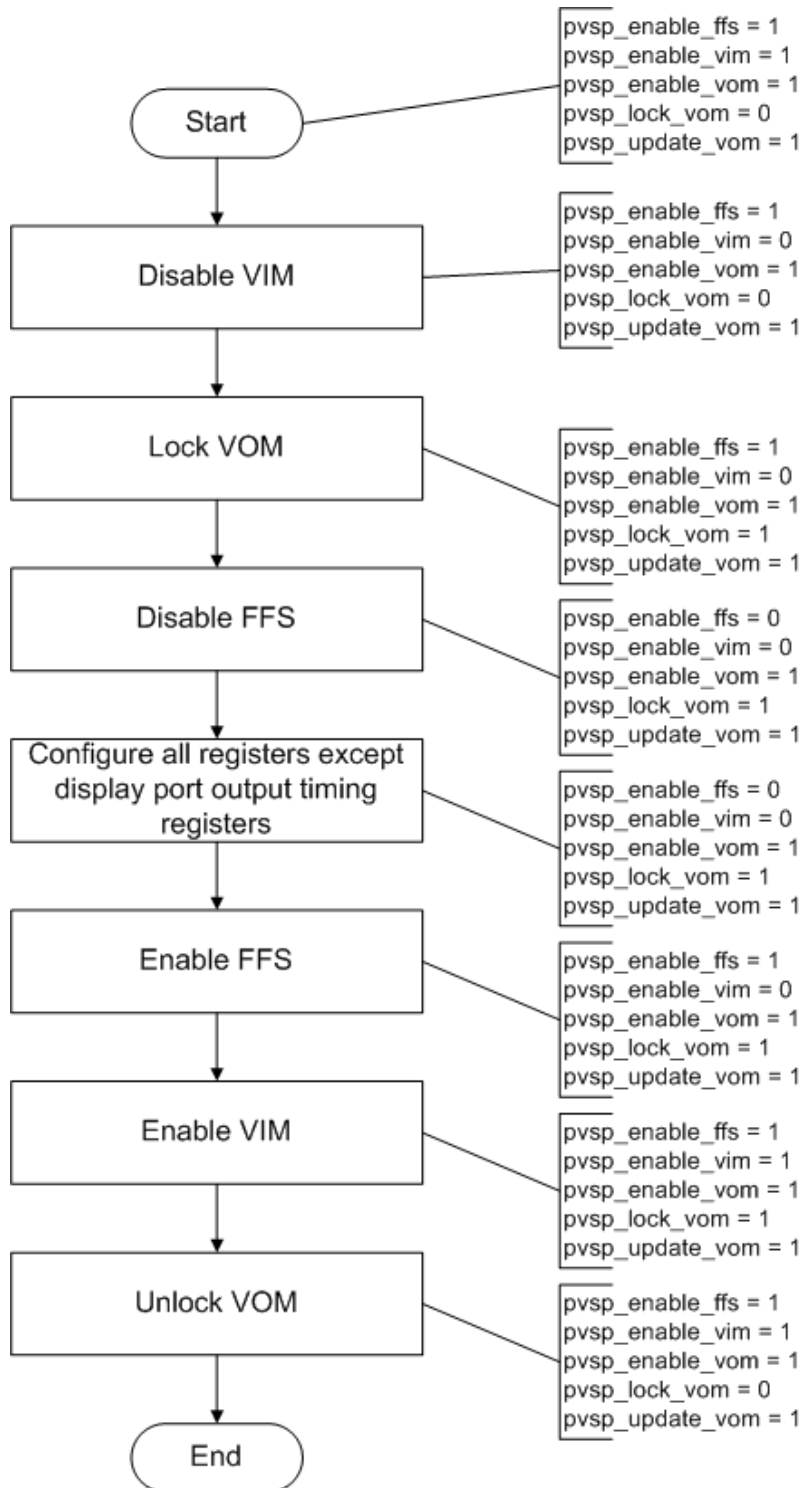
pvsp_enable_ffs = 1
pvsp_enable_vim = 1
pvsp_enable_vom = 1
pvsp_lock_vom = 0
pvsp_update_vom = 1

Start

pvsp_enable_ffs = 1
pvsp_enable_vim = 0
pvsp_enable_vom = 1
pvsp_lock_vom = 0
pvsp_update_vom = 1

Disable VIM

Lock VOM

pvsp_enable_ffs = 1
pvsp_enable_vim = 0
pvsp_enable_vom = 1
pvsp_lock_vom = 1
pvsp_update_vom = 1

Disable FFS

pvsp_enable_ffs = 0
pvsp_enable_vim = 0
pvsp_enable_vom = 1
pvsp_lock_vom = 1
pvsp_update_vom = 1

Configure all registers except display port output timing registers

pvsp_enable_ffs = 0
pvsp_enable_vim = 0
pvsp_enable_vom = 1
pvsp_lock_vom = 1
pvsp_update_vom = 1

Enable FFS

pvsp_enable_ffs = 1
pvsp_enable_vim = 0
pvsp_enable_vom = 1
pvsp_lock_vom = 1
pvsp_update_vom = 1

Enable VIM

pvsp_enable_ffs = 1
pvsp_enable_vim = 1
pvsp_enable_vom = 1
pvsp_lock_vom = 1
pvsp_update_vom = 1

Unlock VOM

pvsp_enable_ffs = 1
pvsp_enable_vim = 1
pvsp_enable_vom = 1
pvsp_lock_vom = 0
pvsp_update_vom = 1

End